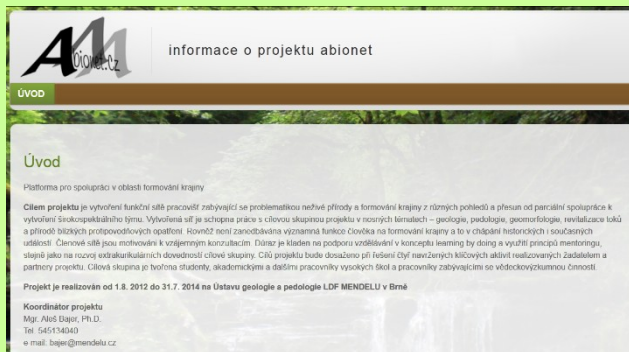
AM abionet.cz

informace o projektu abionet

ÚVOD

Úvod

Platforma pro spolupráci v oblasti formování krajiny

Cílem projektu je vytvoření funkční sítě pracovišť zabývající se problematikou neživé přírody a formování krajiny z různých pohledů a přesun od parciální spolupráce k vytvoření širokospektrálního týmu. Vytvořená síť je schopna práce s cílovou skupinou projektu v nosných tématech – geologie, pedologie, geomorfologie, revitalizace toků a přírodě blízkých protipovodňových opatření. Rovněž není zanedbávána významná funkce člověka na formování krajiny a to v chápání historických i současných událostí. Členové sítě jsou motivování k vzájemným konzultacím. Důraz je kladen na podporu vzdělávání v konceptu learning by doing a využití principů mentoringu, stejně jako na rozvoj extrakurikulárních dovedností cílové skupiny. Cílů projektu bude dosaženo při řešení čtyř navržených klíčových aktivit realizovaných žadatelem a partnery projektu. Cílová skupina je tvořena studenty, akademickými a dalšími pracovníky vysokých škol a pracovníky zabývajícími se vědeckovýzkumnou činností.

Projekt je realizován od 1.8. 2012 do 31.7. 2014 na Ústavu geologie a pedologie LDF MENDELU v Brně

Koordinátor projektu
Mgr. Aleš Bajer, Ph.D.
Tel. 545134040
e mail: bajer@mendelu.cz